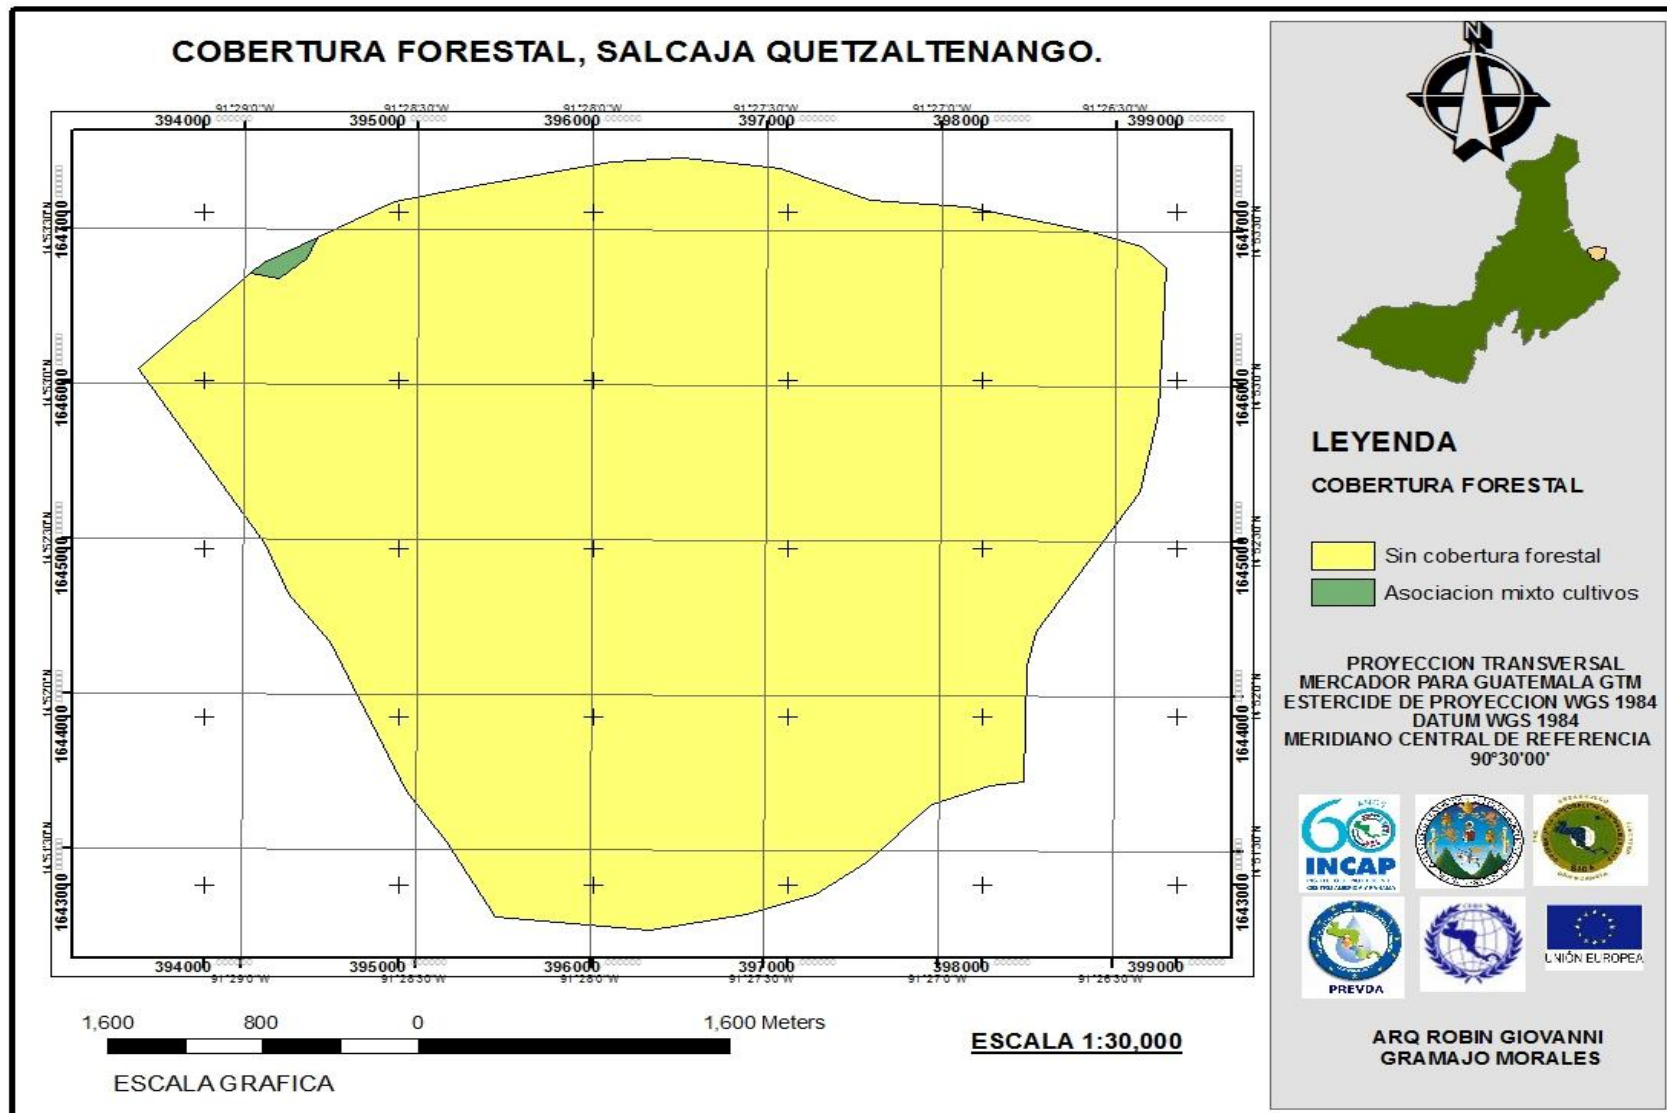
COBERTURA FORESTAL, SALCAJA QUETZALTENANGO.

91°29'0"W 91°28'30"W 91°28'0"W 91°27'30"W 91°27'0"W 91°26'30"W

394000 395000 396000 397000 398000 399000

1647000 1646000 1645000 1644000 1643000

14°53'0"N 14°52'30"N 14°52'0"N 14°51'30"N

394000 395000 396000 397000 398000 399000

91°29'0"W 91°28'30"W 91°28'0"W 91°27'30"W 91°27'0"W 91°26'30"W

1,600 800 0 1,600 Meters

ESCALA GRAFICA

ESCALA 1:30,000

N

LEYENDA

COBERTURA FORESTAL

Sin cobertura forestal

Asociacion mixto cultivos

PROYECCION TRANSVERSAL MERCADOR PARA GUATEMALA GTM ESTERCIDE DE PROYECCION WGS 1984 DATUM WGS 1984 MERIDIANO CENTRAL DE REFERENCIA 90°30'00'

60 INCAP

PREVDA

UNIÓN EUROPEA

ARQ ROBIN GIOVANNI GRAMAJO MORALES